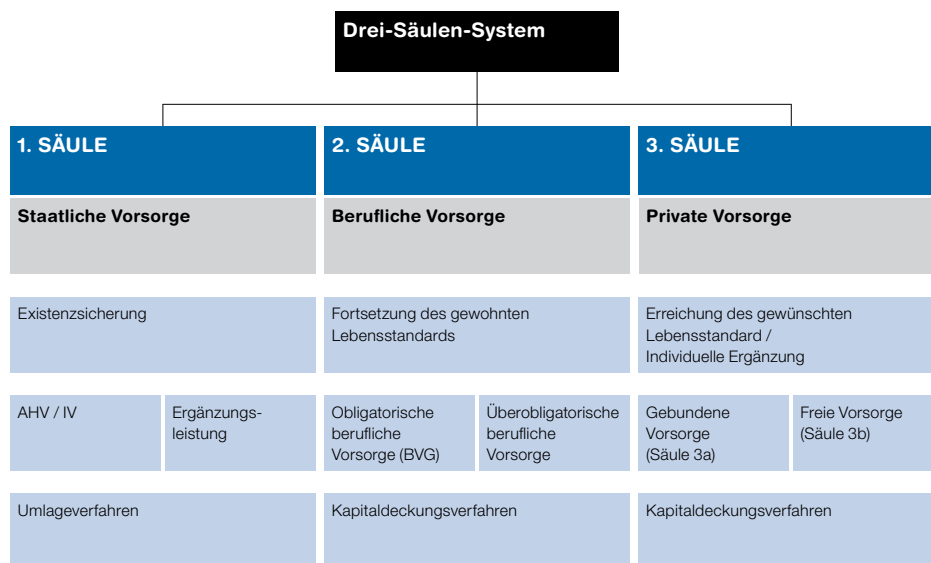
Drei-Säulen-System

1. SÄULE

Staatliche Vorsorge

Existenzsicherung

AHV / IV

Ergänzungsleistung

Umlageverfahren

2. SÄULE

Berufliche Vorsorge

Fortsetzung des gewohnten Lebensstandards

Obligatorische berufliche Vorsorge (BVG)

Überobligatorische berufliche Vorsorge

Kapitaldeckungsverfahren

3. SÄULE

Private Vorsorge

Erreichung des gewünschten Lebensstandard / Individuelle Ergänzung

Gebundene Vorsorge (Säule 3a)

Freie Vorsorge (Säule 3b)

Kapitaldeckungsverfahren